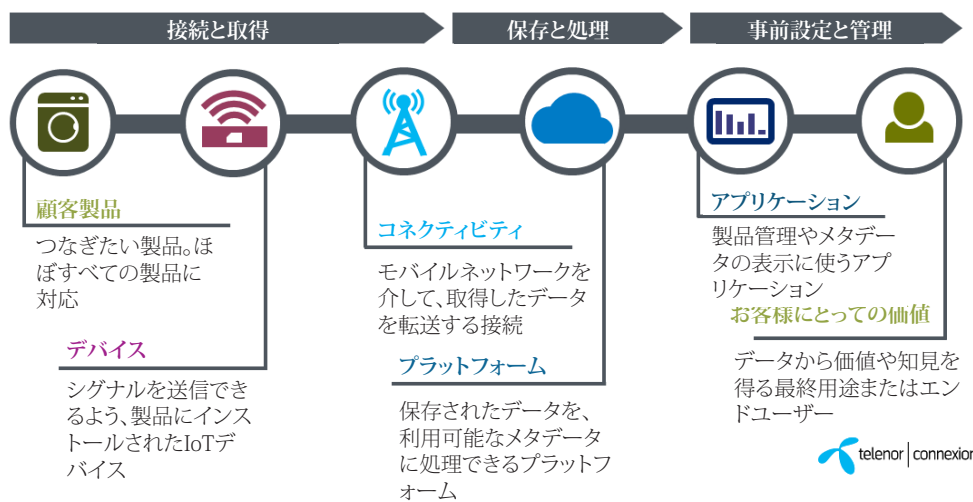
接続と取得

保存と処理

事前設定と管理

顧客製品

つなぎたい製品。ほぼすべての製品に対応

デバイス

シグナルを送信できるよう、製品にインストールされたIoTデバイス

コネクティビティ

モバイルネットワークを介して、取得したデータを転送する接続

プラットフォーム

保存されたデータを、利用可能なメタデータに処理できるプラットフォーム

アプリケーション

製品管理やメタデータの表示に使うアプリケーション

お客様にとっての価値

データから価値や知見を得る最終用途またはエンドユーザー

telenor connexion